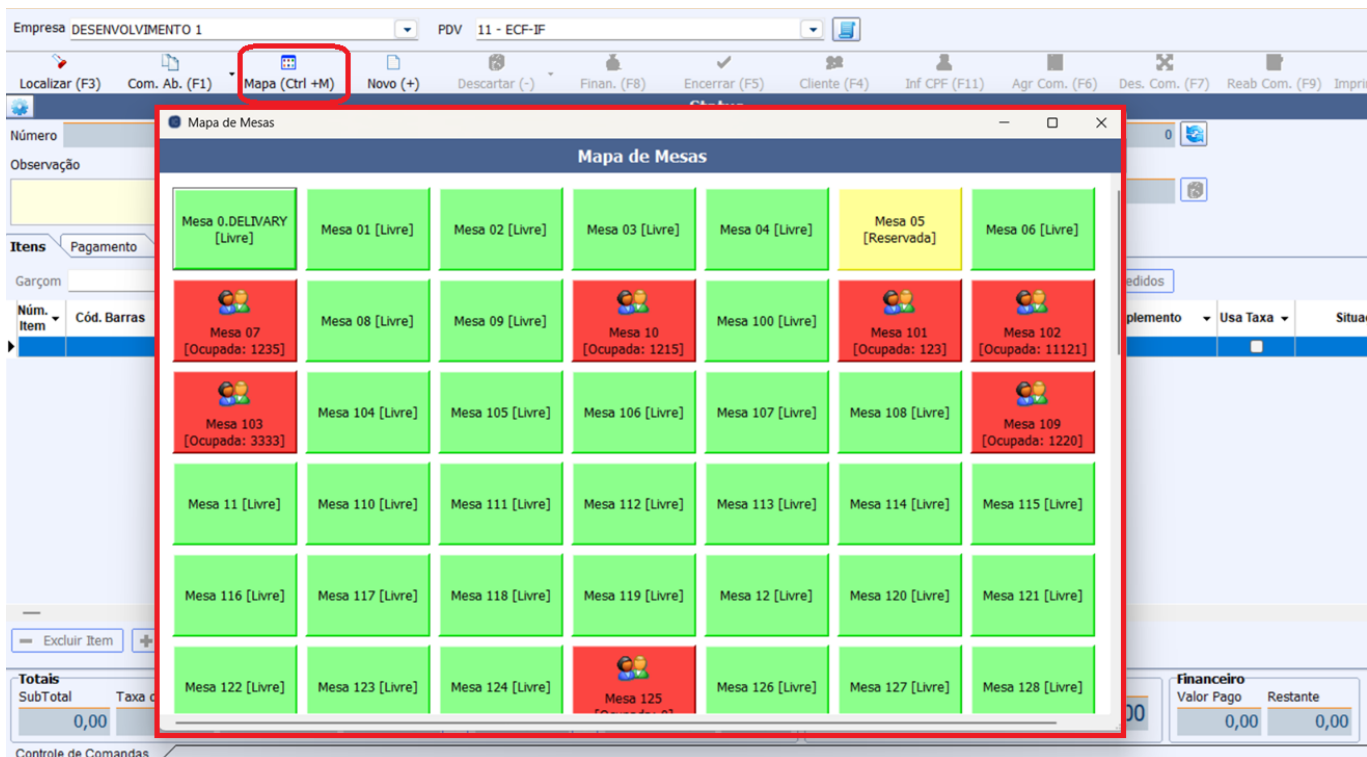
Empresa DESENVOLVIMENTO 1
PDV 11 - ECF-IF

Localizar (F3) Com. Ab. (F1) Mapa (Ctrl +M) Novo (+) Descartar (-) Finan. (F8) Encerrar (F5) Cliente (F4) Inf CPF (F11) Agr Com. (F6) Des. Com. (F7) Reab Com. (F9) Impri

Número
Observação
Itens Pagamento
Garçom
Núm. Item Cód. Barras
plemento Usa Taxa Situa
edidos
0

Mapa de Mesas

Mapa de Mesas

| Mesa 0.DELIVARY [Livre] | Mesa 01 [Livre] | Mesa 02 [Livre] | Mesa 03 [Livre] | Mesa 04 [Livre] | Mesa 05 [Reservada] | Mesa 06 [Livre] |
|---|---|---|---|---|---|---|
| Mesa 07 [Ocupada: 1235] | Mesa 08 [Livre] | Mesa 09 [Livre] | Mesa 10 [Ocupada: 1215] | Mesa 100 [Livre] | Mesa 101 [Ocupada: 123] | Mesa 102 [Ocupada: 11121] |
| Mesa 103 [Ocupada: 3333] | Mesa 104 [Livre] | Mesa 105 [Livre] | Mesa 106 [Livre] | Mesa 107 [Livre] | Mesa 108 [Livre] | Mesa 109 [Ocupada: 1220] |
| Mesa 11 [Livre] | Mesa 110 [Livre] | Mesa 111 [Livre] | Mesa 112 [Livre] | Mesa 113 [Livre] | Mesa 114 [Livre] | Mesa 115 [Livre] |
| Mesa 116 [Livre] | Mesa 117 [Livre] | Mesa 118 [Livre] | Mesa 119 [Livre] | Mesa 12 [Livre] | Mesa 120 [Livre] | Mesa 121 [Livre] |
| Mesa 122 [Livre] | Mesa 123 [Livre] | Mesa 124 [Livre] | Mesa 125 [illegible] | Mesa 126 [Livre] | Mesa 127 [Livre] | Mesa 128 [Livre] |

Excluir Item
Totais
SubTotal 0,00
Taxa
Financeiro
Valor Pago 0,00
Restante 0,00
Controle de Comandas